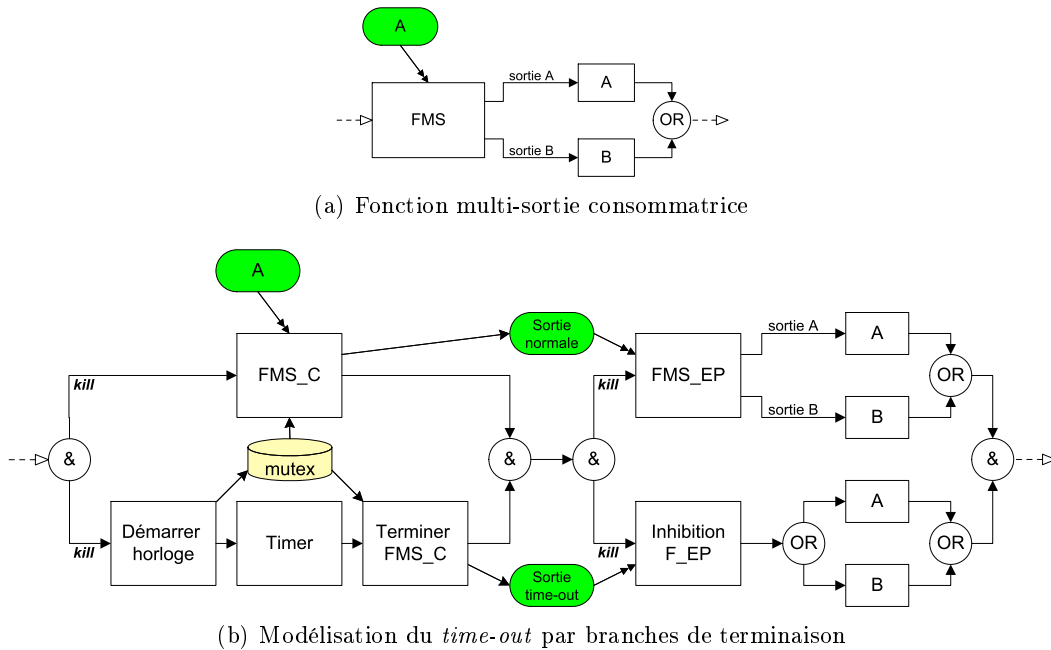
A

FMS

sortie A

A

sortie B

B

OR

(a) Fonction multi-sortie consommatrice

A

FMS_C

Sortie normale

FMS_EP

sortie A

A

sortie B

B

OR

kill

kill

&

mutex

&

&

&

kill

Démarrer horloge

Timer

Terminer FMS_C

Inhibition F_EP

A

OR

OR

B

Sortie time-out

kill

(b) Modélisation du *time-out* par branches de terminaison